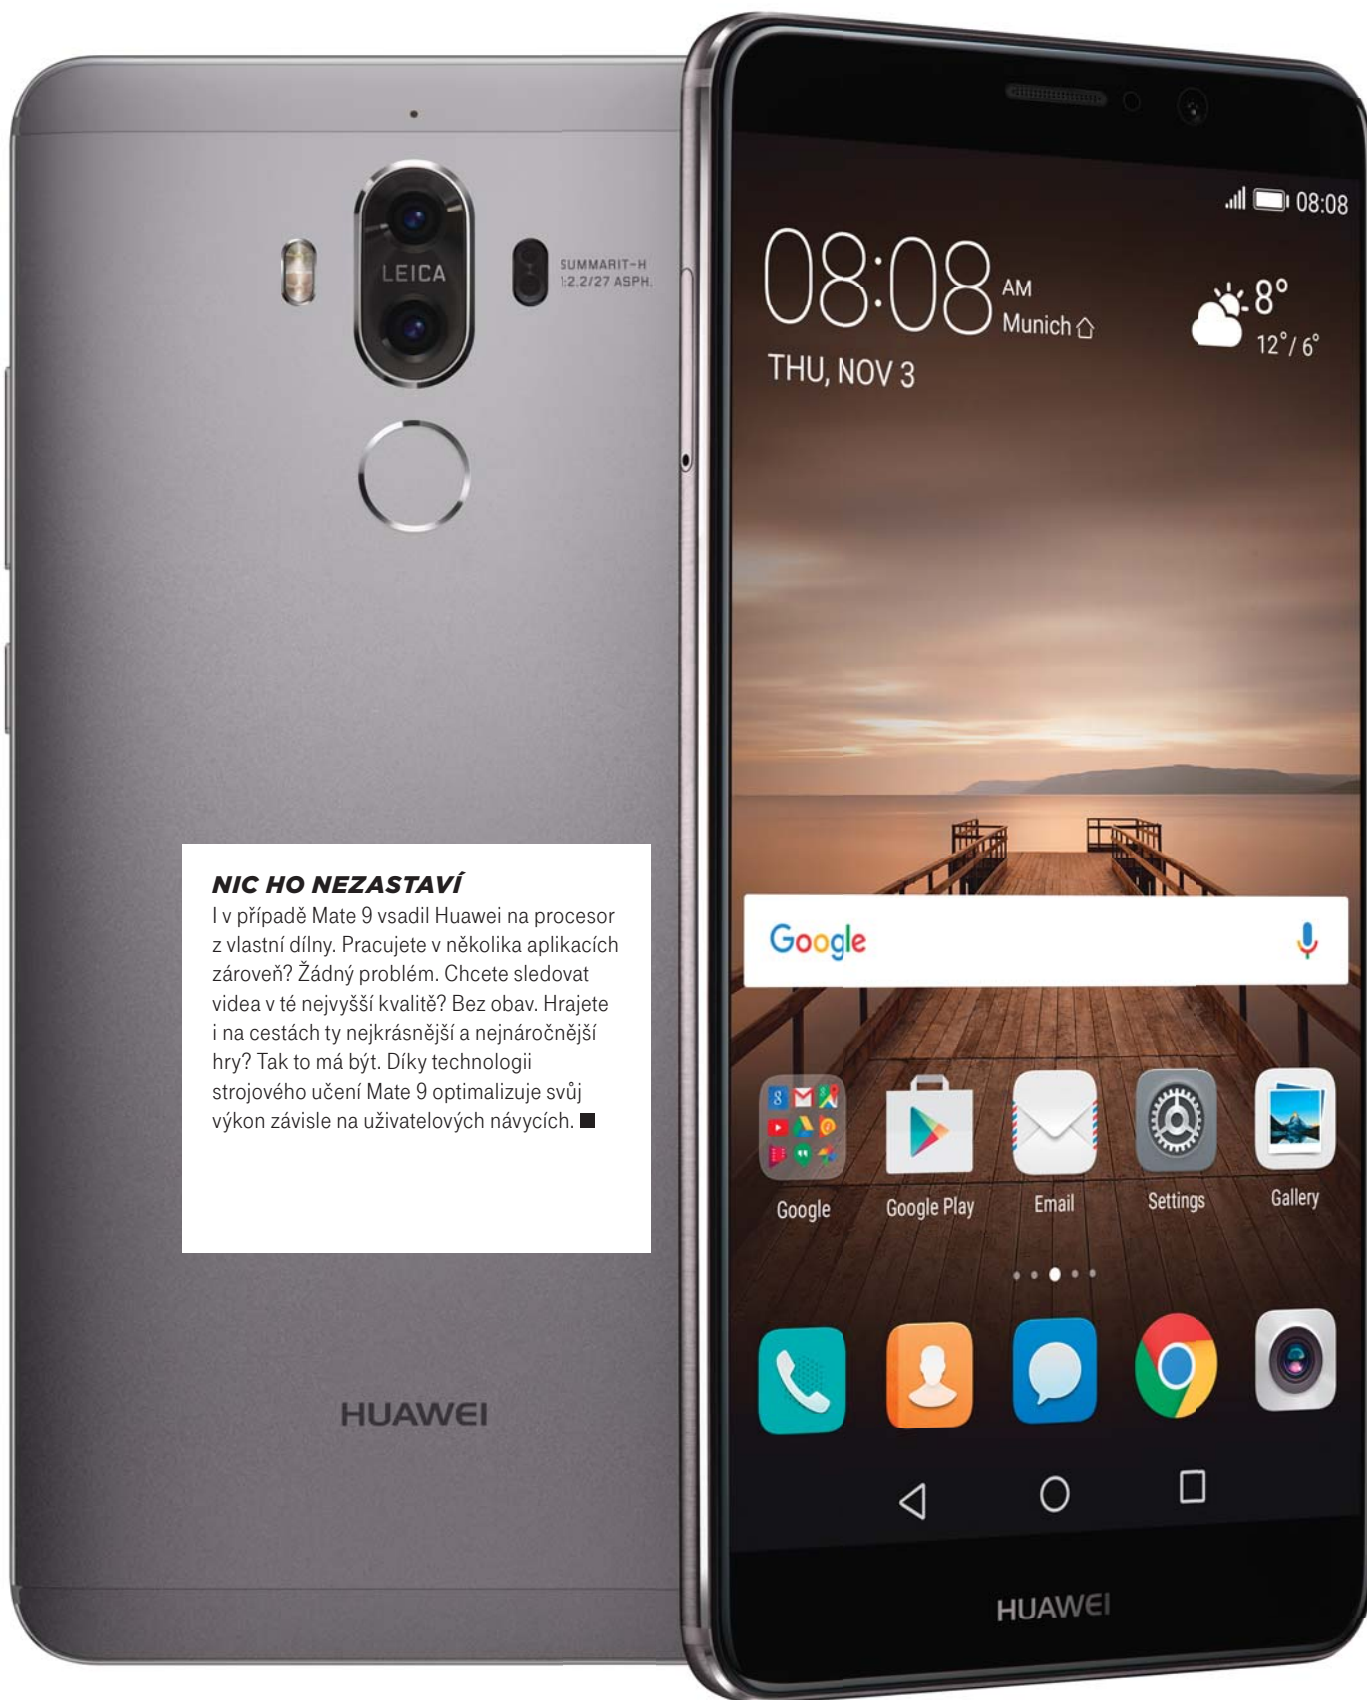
LEICA

SUMMARIT-H 1:2.2/27 ASPH.

08:08

08:08 AM Munich

THU, NOV 3

8°

12°/ 6°

NIC HO NEZASTAVÍ

I v případě Mate 9 vsadil Huawei na procesor z vlastní dílny. Pracujete v několika aplikacích zároveň? Žádný problém. Chcete sledovat videa v té nejvyšší kvalitě? Bez obav. Hrajete i na cestách ty nejkrásnější a nejnáročnější hry? Tak to má být. Díky technologii strojového učení Mate 9 optimalizuje svůj výkon závisle na uživatelových návycích.

Google

Google

Google Play

Email

Settings

Gallery

HUAWEI

HUAWEI